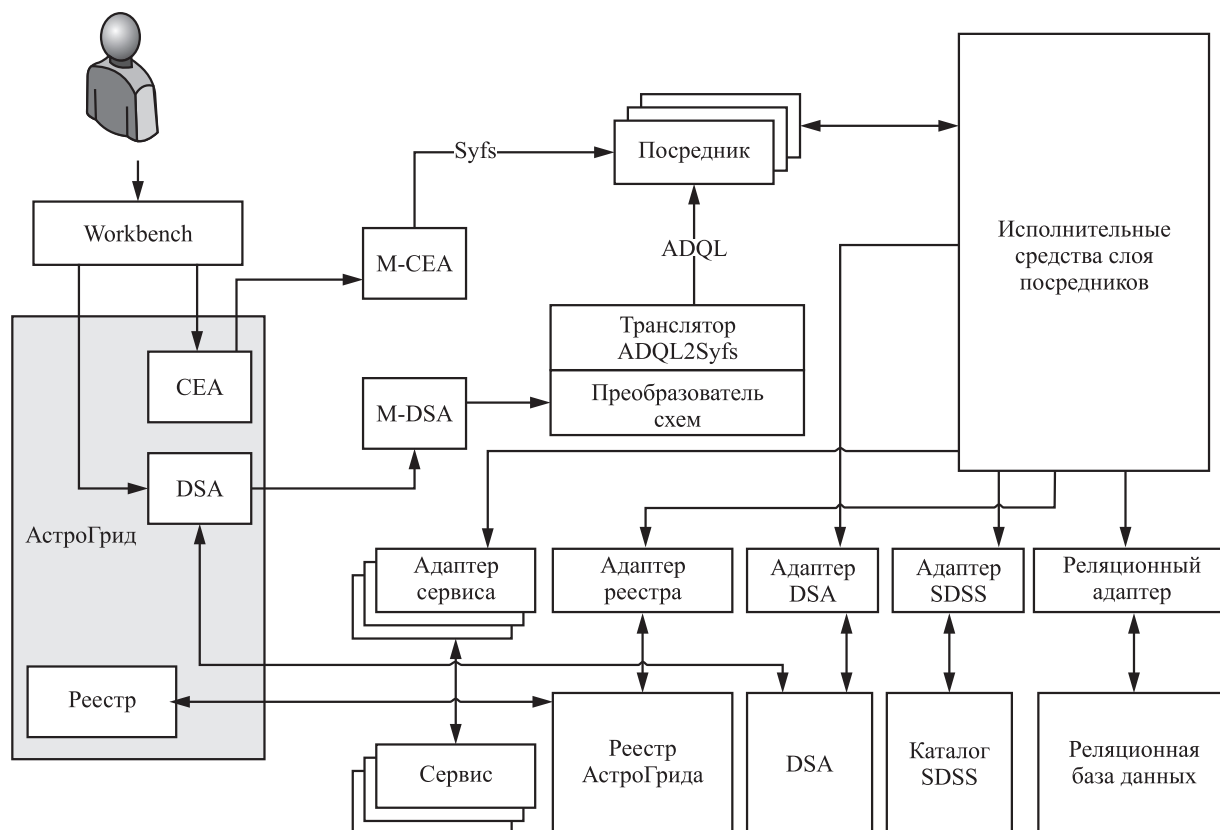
Workbench

Syfs

Посредник

M-CEA

ADQL

Исполнительные средства слоя посредников

Транслятор ADQL2Syfs

Преобразователь схем

CEA

M-DSA

DSA

АстроГрид

Адаптер сервиса

Адаптер реестра

Адаптер DSA

Адаптер SDSS

Реляционный адаптер

Реестр

Реестр АстроГрида

DSA

Каталог SDSS

Реляционная база данных

Сервис